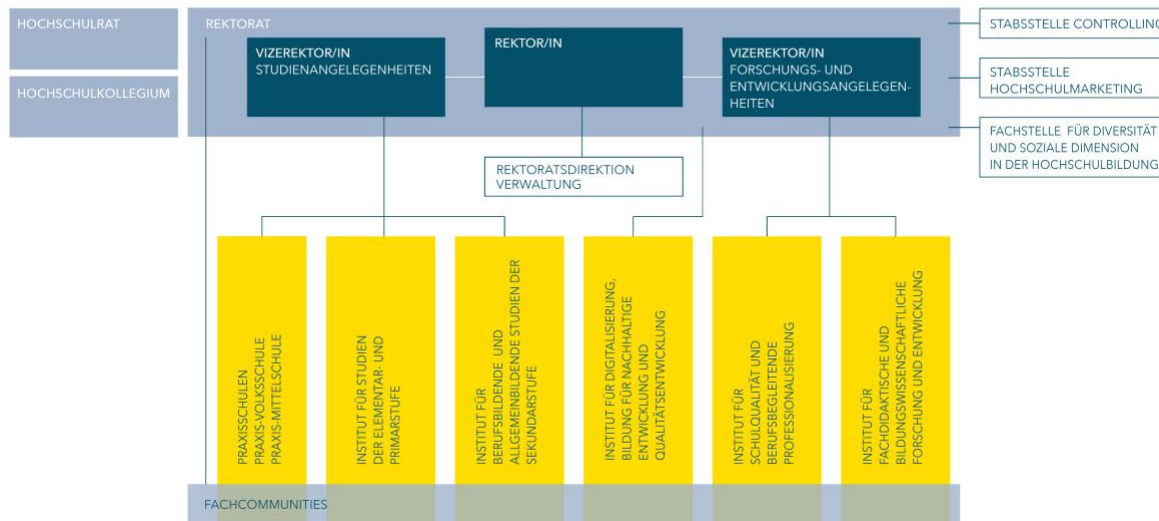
HOCHSCHULRAT

HOCHSCHULKOLLEGIUM

REKTORAT

VIZEREKTOR/IN
STUDIENANGELEGENHEITEN

REKTOR/IN

VIZEREKTOR/IN
FORSCHUNGS- UND ENTWICKLUNGSANGELEGENHEITEN

STABSSTELLE CONTROLLING

STABSSTELLE HOCHSCHULMARKETING

FACHSTELLE FÜR DIVERSITÄT UND SOZIALE DIMENSION IN DER HOCHSCHULBILDUNG

REKTORATSDIREKTION VERWALTUNG

PRAXISSCHULEN
PRAXIS-VOLKSSCHULE
PRAXIS-MITTELSCHULE

INSTITUT FÜR STUDIEN DER ELEMENTAR- UND PRIMARSTUFE

INSTITUT FÜR BERUFSBILDENDE UND ALLGEMEINBILDENDE STUDIEN DER SEKUNDARSTUFE

INSTITUT FÜR DIGITALISIERUNG, BILDUNG FÜR NACHHALTIGE ENTWICKLUNG UND QUALITÄTSENTWICKLUNG

INSTITUT FÜR SCHULQUALITÄT UND BERUFSBEGLEITENDE PROFESSIONALISIERUNG

INSTITUT FÜR FACHDIDAKTISCHE UND BILDUNGSWISSENSCHAFTLICHE FORSCHUNG UND ENTWICKLUNG

FACHCOMMUNITIES